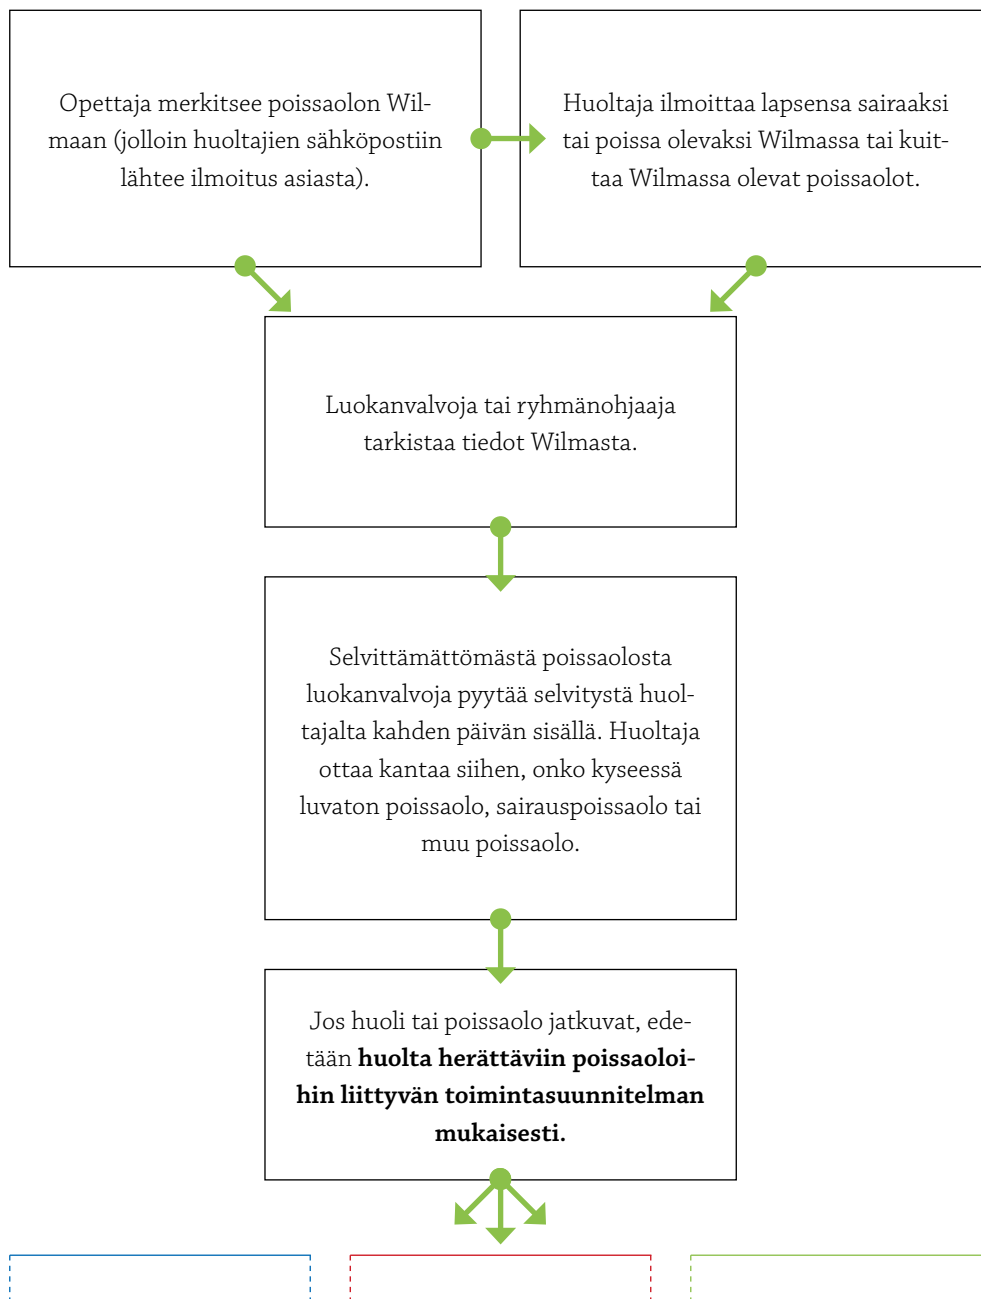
Opettaja merkitsee poissaolon Wilmaan (jolloin huoltajien sähköpostiin lähtee ilmoitus asiasta).

Huoltaja ilmoittaa lapsensa sairaaksi tai poissa olevaksi Wilmassa tai kuittaa Wilmassa olevat poissaolot.

Luokanvalvoja tai ryhmänohjaaja tarkistaa tiedot Wilmasta.

Selvittämättömästä poissaolosta luokanvalvoja pyytää selvitystä huoltajalta kahden päivän sisällä. Huoltaja ottaa kantaa siihen, onko kyseessä luvaton poissaolo, sairauspoissaolo tai muu poissaolo.

Jos huoli tai poissaolo jatkuvat, edetään **huolta herättäviin poissaoloihin liittyvän toimintasuunnitelman mukaisesti.**